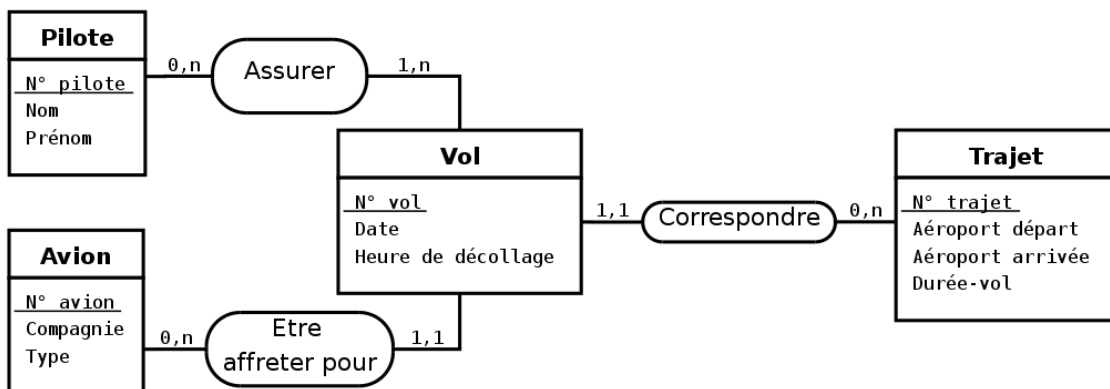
Pilote

N° pilote
Nom
Prénom

0,n

Assurer

1,n

Vol

N° vol
Date
Heure de décollage

1,1

Correspondre

0,n

Trajet

N° trajet
Aéroport départ
Aéroport arrivée
Durée-vol

Avion

N° avion
Compagnie
Type

0,n

Etre affreter pour

1,1